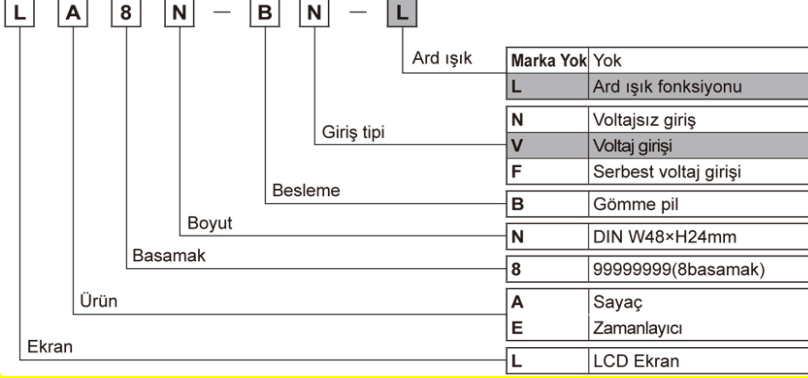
L A 8 N — B N — L

Ard ışık

| Marka Yok | Yok |
|---|---|
| L | Ard ışık fonksiyonu |

Giriş tipi

| N | Voltajsız giriş |
|---|---|
| V | Voltaj girişi |
| F | Serbest voltaj girişi |

Besleme

| B | Gömme pil |
|---|---|

Boyut

| N | DIN W48×H24mm |
|---|---|

Basamak

| 8 | 99999999(8basamak) |
|---|---|

Ürün

| A | Sayaç |
|---|---|
| E | Zamanlayıcı |

Ekran

| L | LCD Ekran |
|---|---|